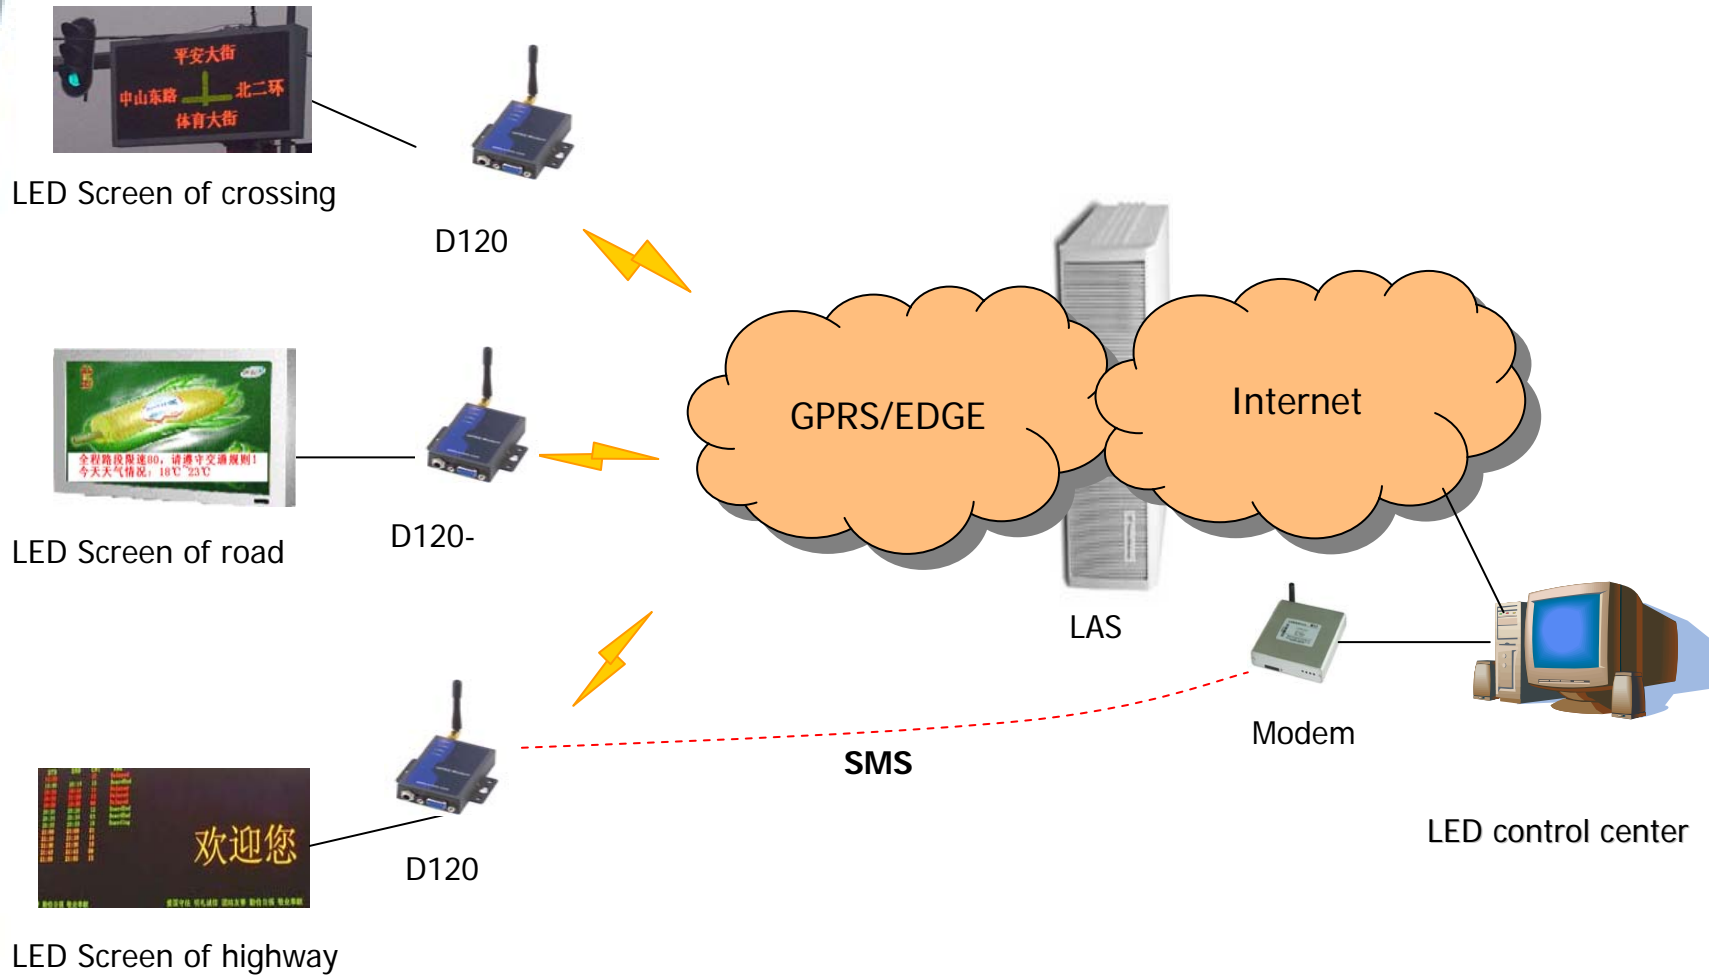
平安大街
中山东路
北二环
体育大街

LED Screen of crossing

D120

全程路段限速80，请遵守交通规则！
今天天气情况：18℃~23℃

LED Screen of road

D120-

GPRS/EDGE

Internet

LAS

Modem

欢迎您

LED Screen of highway

D120

SMS

LED control center